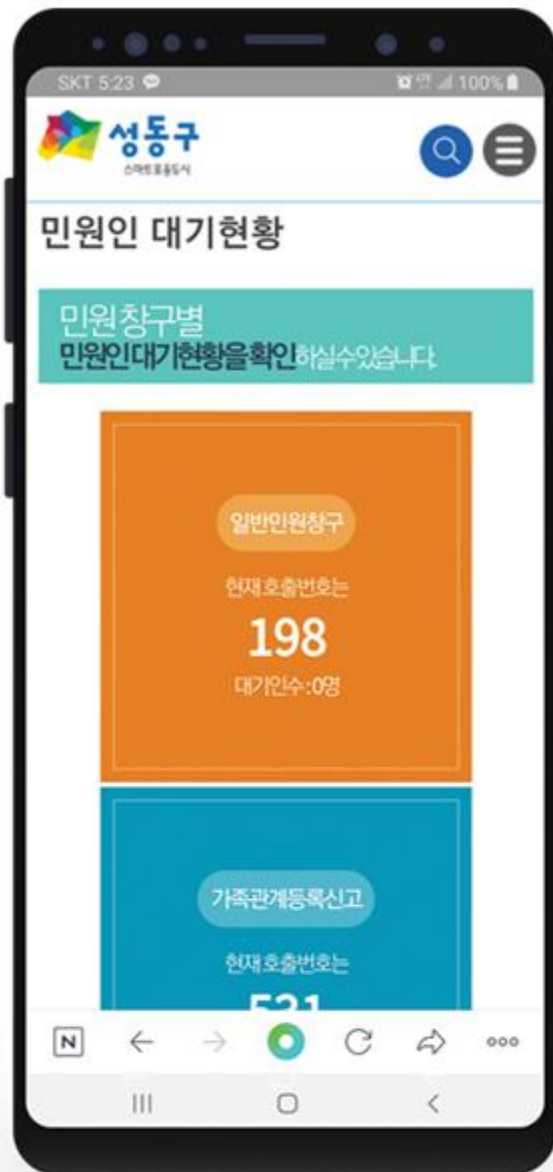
SKT 5:23 100%

성동구
스마트포용도시

민원인 대기현황

민원창구별
민원인대기현황을확인하실수있습니다.

일반민원창구
현재호출번호는
198
대기인수:0명

가족관계등록신고
현재호출번호는
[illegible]

N ← → ○ C ⇨ ooo
III ○ <